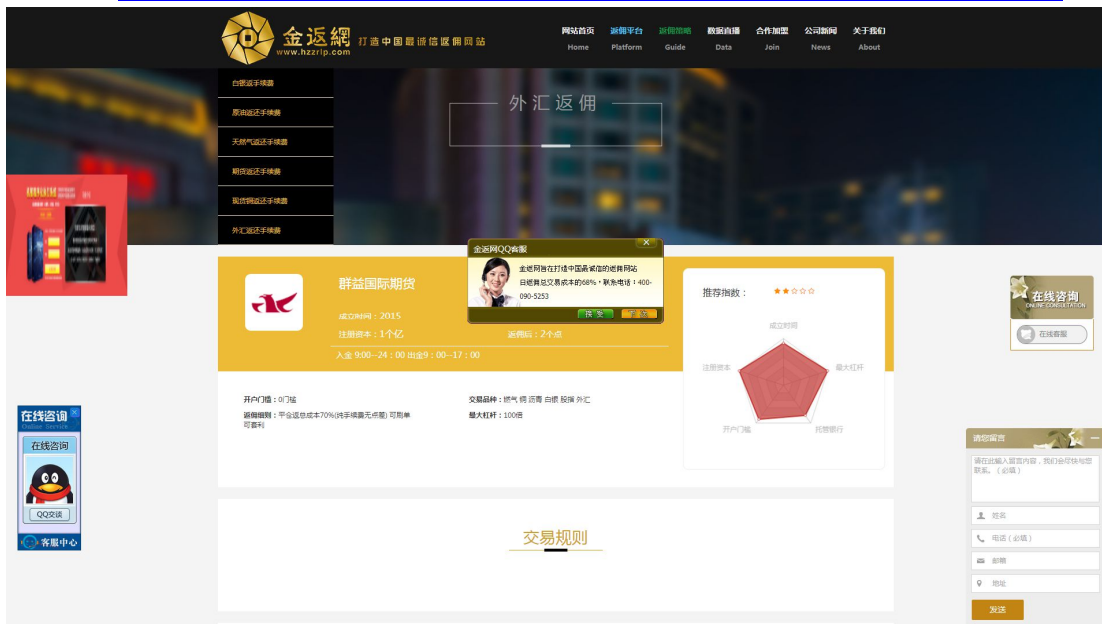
金返網 打造中国最诚信返佣网站
www.hzzrlp.com

网站首页 Home
返佣平台 Platform
返佣策略 Guide
数据直播 Data
合作加盟 Join
公司新闻 News
关于我们 About

白银返手续费
原油返还手续费
天然气返还手续费
期货返还手续费
现货铜返还手续费
外汇返还手续费

外汇返佣

金返网QQ客服
金返网旨在打造中国最诚信的返佣网站
白返网总交易成本的68%，联系电话：400-090-5253
接受 拒绝

群益国际期货
成立时间：2015
注册资本：1个亿
返佣后：2个点
入金 9:00--24：00 出金9：00--17：00

推荐指数：

成立时间
最大杠杆
托管银行
开户门槛
注册资本

开户门槛：0门槛
返佣细则：平仓返总成本70%(纯手续费无点差) 可用单可套利
交易品种：燃气 铜 沥青 白银 股指 外汇
最大杠杆：100倍

交易规则

在线咨询
ONLINE CONSULTATION
在线客服

在线咨询
Online Service
在线咨询
QQ交谈
客服中心

请您留言
请在此输入留言内容，我们会尽快与您联系。（必填）
姓名
电话（必填）
邮箱
地址
发送